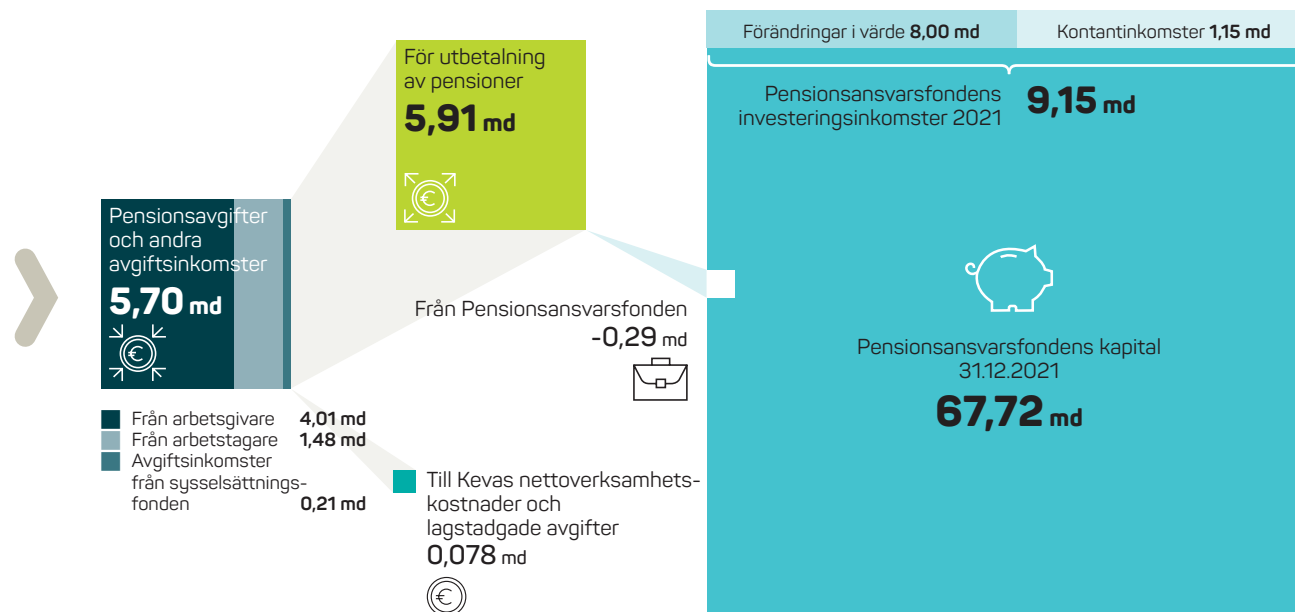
För utbetalning av pensioner
5,91 md

Pensionsavgifter och andra avgiftsinkomster
5,70 md

Från arbetsgivare 4,01 md
Från arbetstagare 1,48 md
Avgiftsinkomster från sysselsättningsfonden 0,21 md

Från Pensionsansvarsfonden
-0,29 md

Till Kevas nettoverksamhetskostnader och lagstadgade avgifter
0,078 md

Förändringar i värde 8,00 md
Kontantinkomster 1,15 md

Pensionsansvarsfondens investeringsinkomster 2021
9,15 md

Pensionsansvarsfondens kapital 31.12.2021
67,72 md